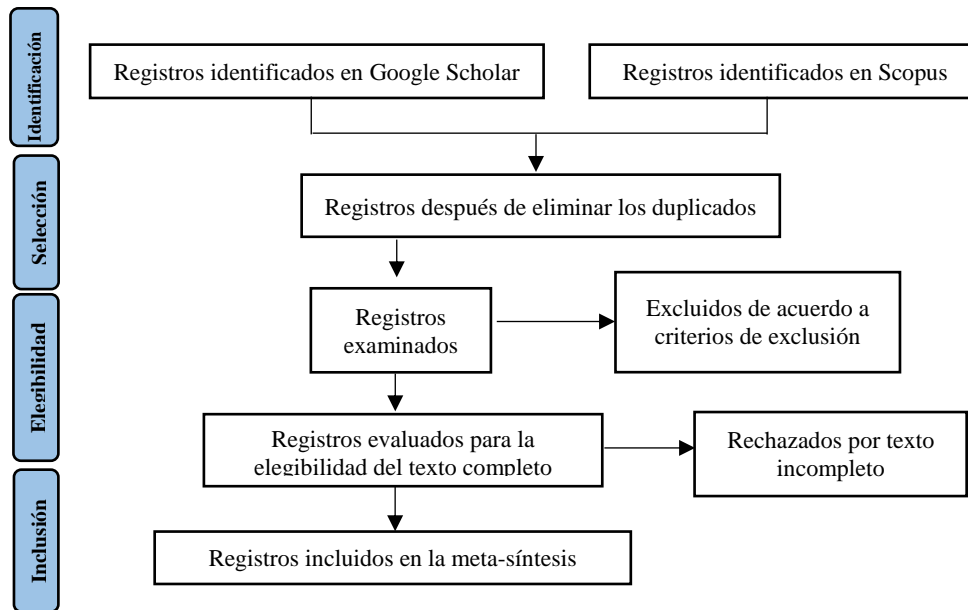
Identificación

Registros identificados en Google Scholar

Registros identificados en Scopus

Selección

Registros después de eliminar los duplicados

Elegibilidad

Registros examinados

Excluidos de acuerdo a criterios de exclusión

Registros evaluados para la elegibilidad del texto completo

Rechazados por texto incompleto

Inclusión

Registros incluidos en la meta-síntesis